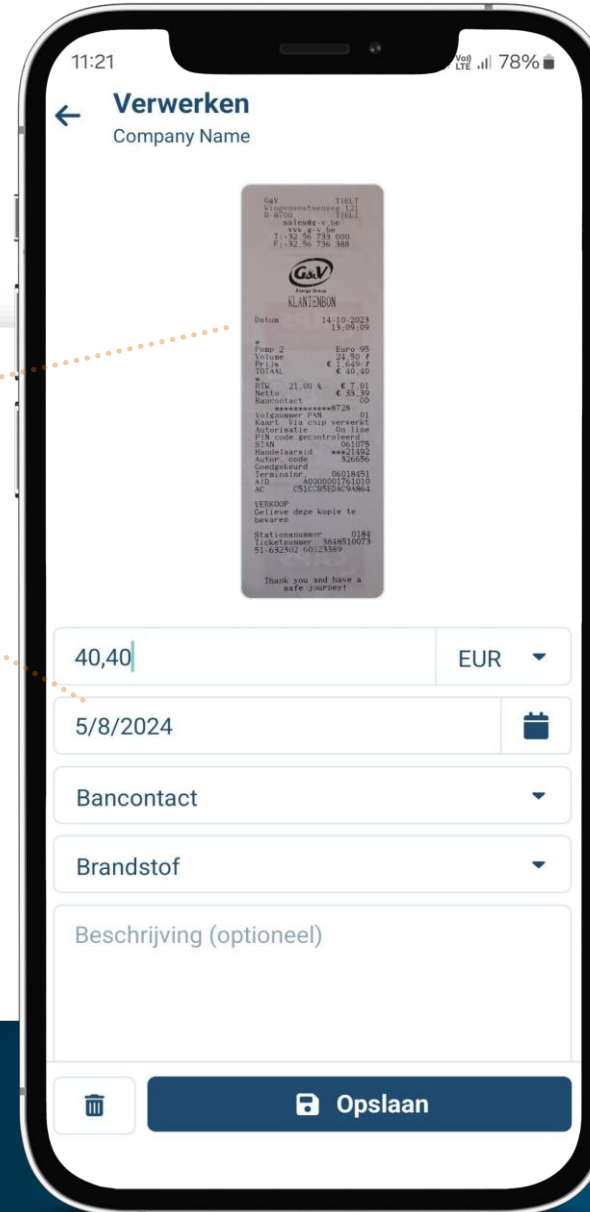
11:21
Vo) LTE 78%

Verwerken
Company Name

G&V TIELT
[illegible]
B-8700 TIELT
sales@g-v.be
www.g-v.be
T:+32 56 733 000
F:+32 56 736 388

G&V
Energy Group

KLANTENBON

Datum 14-10-2023
13:09:09

Pomp 2 Euro 95
Volume 24,50 l
Prijs € 1,649/l
TOTAAL € 40,40

BTW 21,00 % € 7,01
Netto € 33,39
Bancontact OD
************8728
Volgnummer PAN 01
Kaart Via chip verwerkt
Autorisatie On line
PIN code gecontroleerd
STAN 061075
Handelaarsid ***21492
Autor. code 826656
Goedgekeurd
Terminalnr. 06018451
AID A0000001761010
AC C51CCB5ED4C9A864

VERKOOP
Gelieve deze kopie te bewaren

Stationsnummer 0184
Ticketnummer 3848510073
51-632302-60523389

Thank you and have a safe journey!

40,40
EUR
5/8/2024
Bancontact
Brandstof
Beschrijving (optioneel)
Opslaan